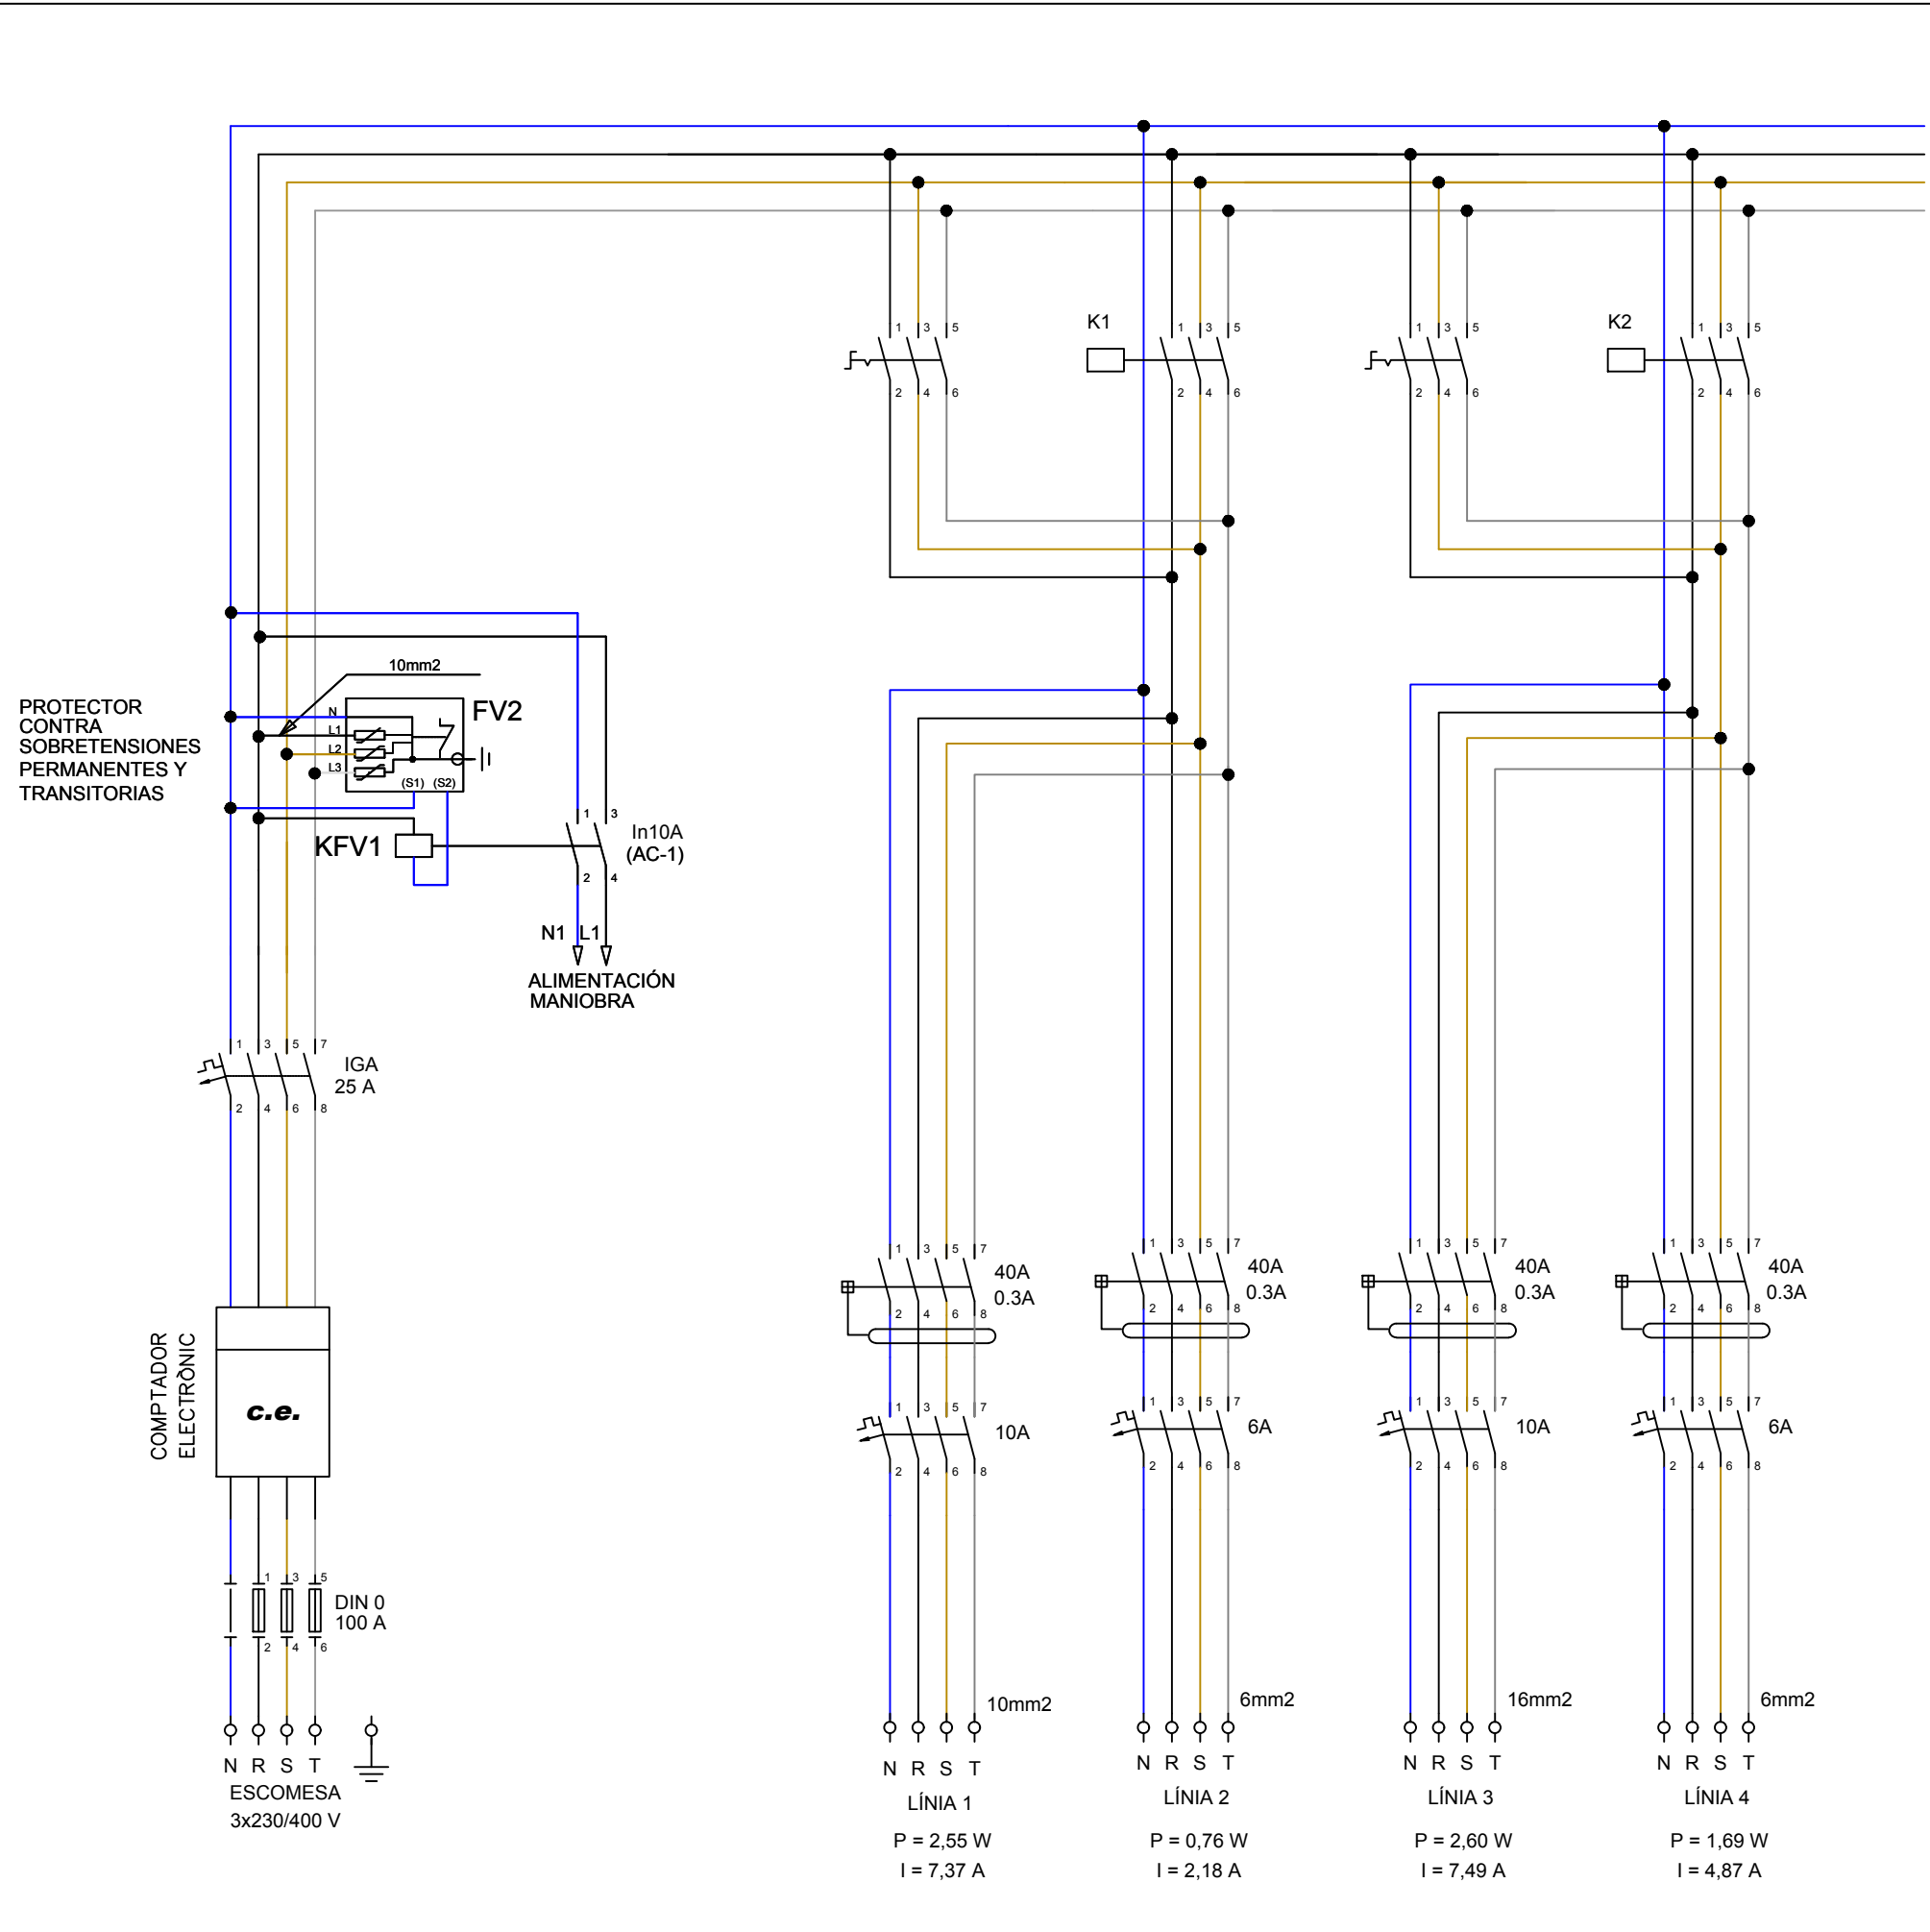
1 3 5
2 4 6
K1
1 3 5
2 4 6
1 3 5
2 4 6
K2
1 3 5
2 4 6

10mm2
PROTECTOR CONTRA SOBRETENSIONES PERMANENTES Y TRANSITORIAS
N
L1
L2
L3
FV2
(S1) (S2)
KFV1
1 3
2 4
In10A (AC-1)
N1 L1
ALIMENTACIÓN MANIOBRA

1 3 5 7
IGA 25 A
2 4 6 8

COMPTADOR ELECTRÒNIC
c.e.

1 3 5
DIN 0 100 A
2 4 6
N R S T
ESCOMESA
3x230/400 V

1 3 5 7
40A 0.3A
2 4 6 8
1 3 5 7
10A
2 4 6 8
10mm2
N R S T
LÍNIA 1
P = 2,55 W
I = 7,37 A

1 3 5 7
40A 0.3A
2 4 6 8
1 3 5 7
6A
2 4 6 8
6mm2
N R S T
LÍNIA 2
P = 0,76 W
I = 2,18 A

1 3 5 7
40A 0.3A
2 4 6 8
1 3 5 7
10A
2 4 6 8
16mm2
N R S T
LÍNIA 3
P = 2,60 W
I = 7,49 A

1 3 5 7
40A 0.3A
2 4 6 8
1 3 5 7
6A
2 4 6 8
6mm2
N R S T
LÍNIA 4
P = 1,69 W
I = 4,87 A